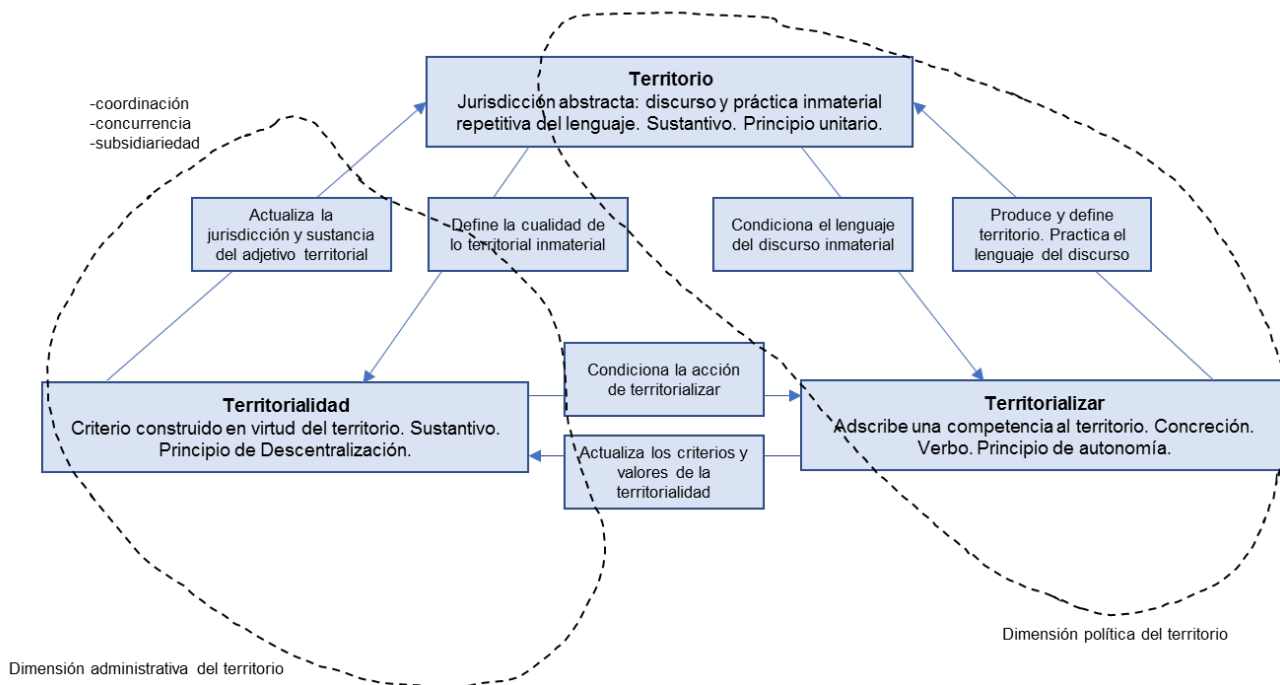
-coordinación
-concurrencia
-subsidiariedad

**Territorio**
Jurisdicción abstracta: discurso y práctica inmaterial repetitiva del lenguaje. Sustantivo. Principio unitario.

Actualiza la jurisdicción y sustancia del adjetivo territorial

Define la cualidad de lo territorial inmaterial

Condiciona el lenguaje del discurso inmaterial

Produce y define territorio. Practica el lenguaje del discurso

Condiciona la acción de territorializar

**Territorialidad**
Criterio construido en virtud del territorio. Sustantivo. Principio de Descentralización.

**Territorializar**
Adscribe una competencia al territorio. Concreción. Verbo. Principio de autonomía.

Actualiza los criterios y valores de la territorialidad

Dimensión política del territorio

Dimensión administrativa del territorio